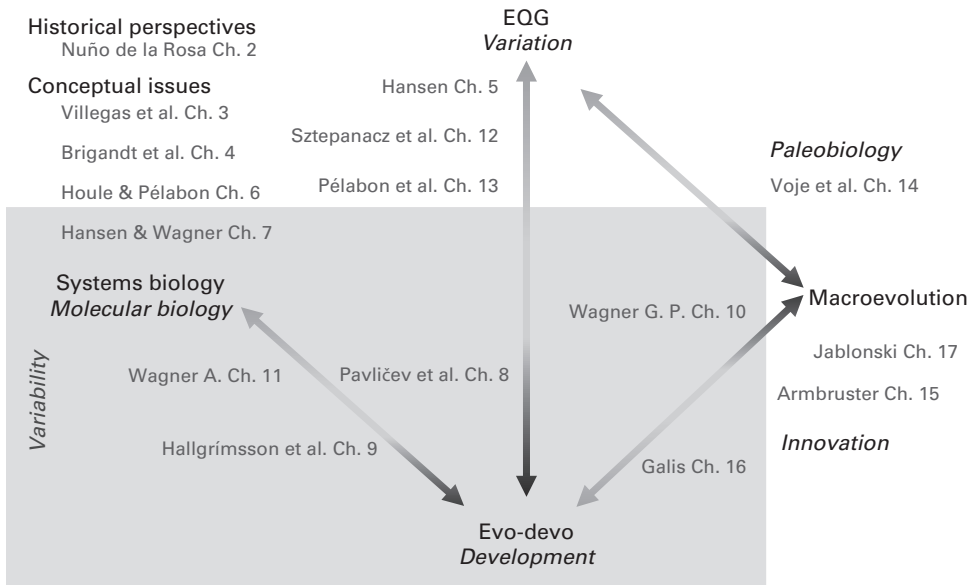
Historical perspectives
Nuño de la Rosa Ch. 2

Conceptual issues
Villegas et al. Ch. 3

Brigandt et al. Ch. 4

Houle & Pélabon Ch. 6

Hansen & Wagner Ch. 7

EQG
*Variation*

Hansen Ch. 5

Sztepanacz et al. Ch. 12

Pélabon et al. Ch. 13

*Paleobiology*

Voje et al. Ch. 14

Systems biology
*Molecular biology*

Wagner G. P. Ch. 10

Macroevolution

*Variability*

Wagner A. Ch. 11

Pavličev et al. Ch. 8

Jablonski Ch. 17

Armbruster Ch. 15

Hallgrímsson et al. Ch. 9

*Innovation*

Galis Ch. 16

Evo-devo
*Development*